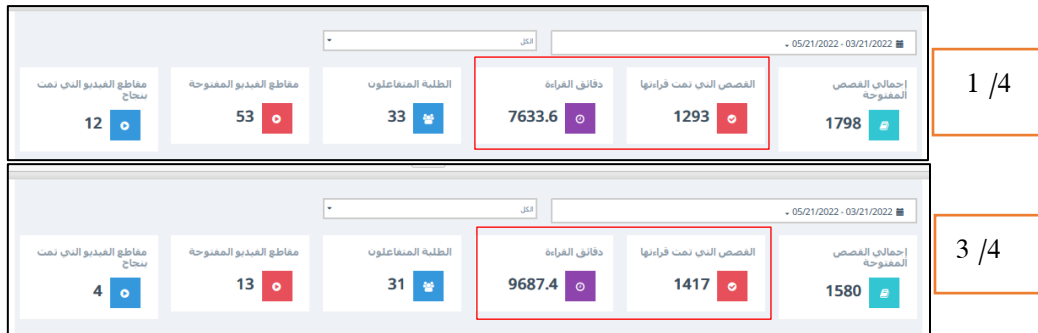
05/21/2022 - 03/21/2022

الكل

إجمالي القصص المفتوحة
1798

القصص التي تمت قراءتها
1293

دقائق القراءة
7633.6

الطلبة المتفاعلون
33

مقاطع الفيديو المفتوحة
53

مقاطع الفيديو التي تمت بنجاح
12

1 /4

05/21/2022 - 03/21/2022

الكل

إجمالي القصص المفتوحة
1580

القصص التي تمت قراءتها
1417

دقائق القراءة
9687.4

الطلبة المتفاعلون
31

مقاطع الفيديو المفتوحة
13

مقاطع الفيديو التي تمت بنجاح
4

3 /4